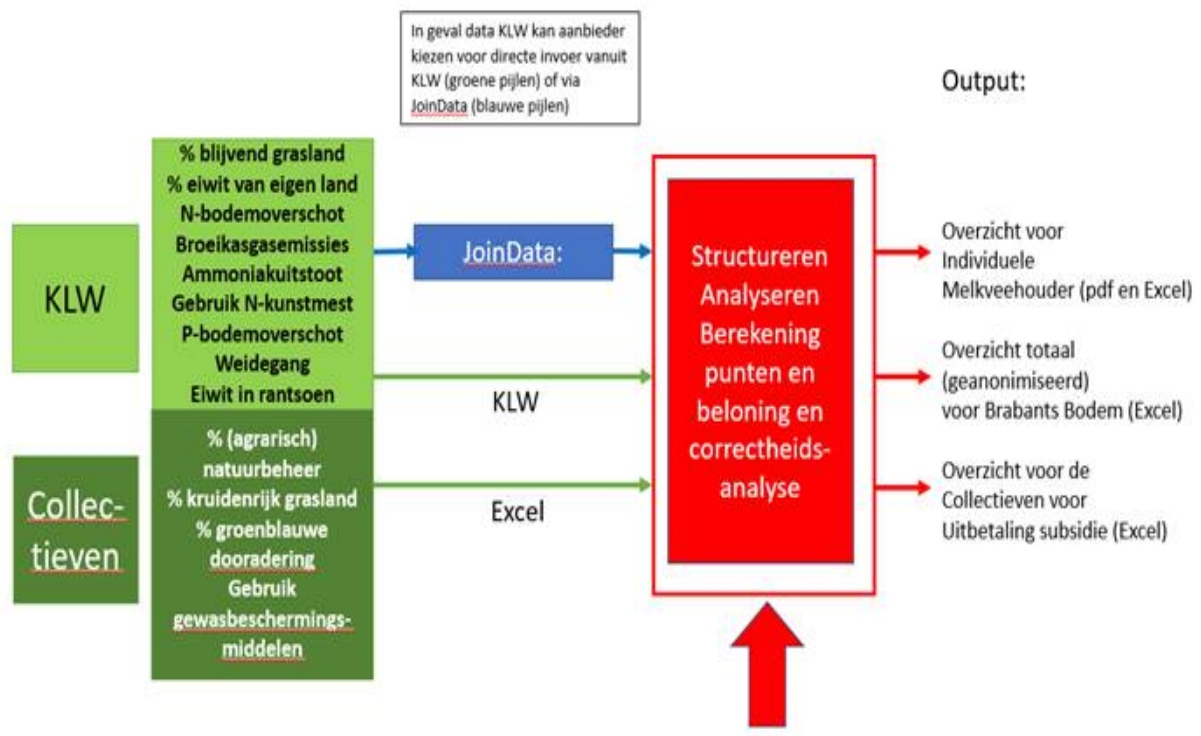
In geval data KLW kan aanbieder kiezen voor directe invoer vanuit KLW (groene pijlen) of via JoinData (blauwe pijlen)

Output:

KLW

% blijvend grasland
% eiwit van eigen land
N-bodemoverschot
Broeikasgasemissies
Ammoniakuitstoot
Gebruik N-kunstmest
P-bodemoverschot
Weidegang
Eiwit in rantsoen

JoinData:

KLW

Collec-tieven

% (agrarisch) natuurbeheer
% kruidenrijk grasland
% groenblauwe dooradering
Gebruik gewasbeschermings-middelen

Excel

Structureren
Analyseren
Berekening punten en beloning en correctheids-analyse

Overzicht voor Individuele Melkveehouder (pdf en Excel)

Overzicht totaal (geanonimiseerd) voor Brabants Bodem (Excel)

Overzicht voor de Collectieven voor Uitbetaling subsidie (Excel)